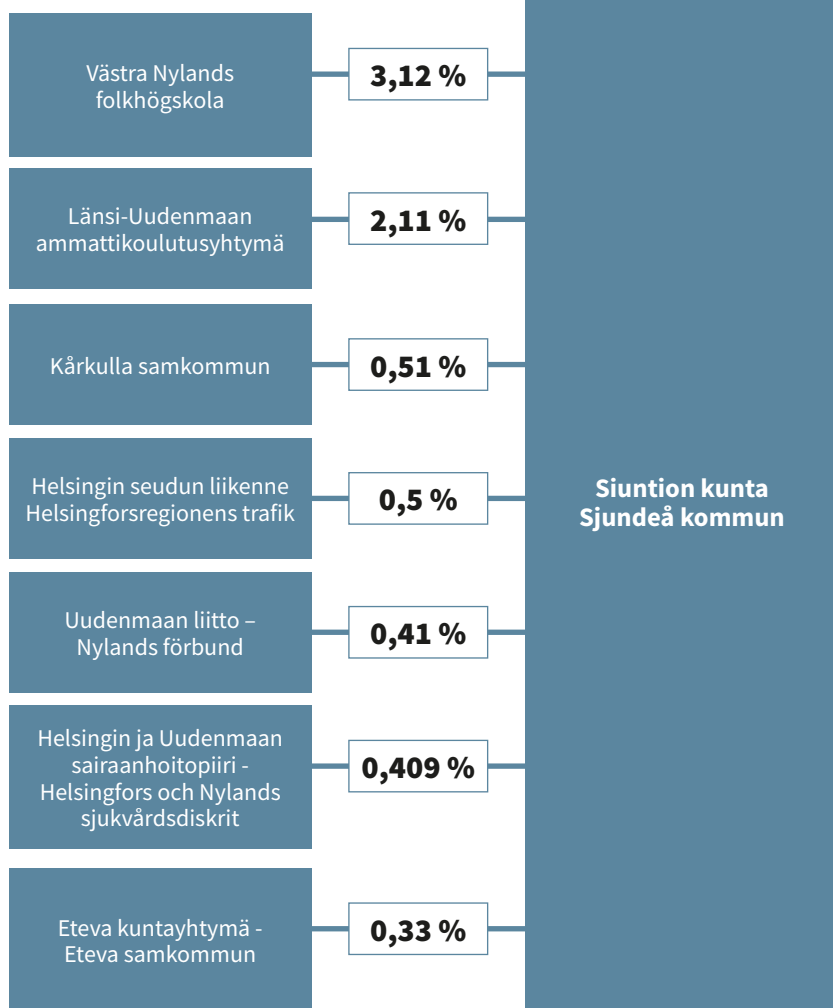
Västra Nylands folkhögskola

3,12 %

Länsi-Uudenmaan ammattikoulutusyhtymä

2,11 %

Kårkulla samkommun

0,51 %

Helsingin seudun liikenne Helsingforsregionens trafik

0,5 %

Uudenmaan liitto – Nylands förbund

0,41 %

Helsingin ja Uudenmaan sairaanhoitopiiri - Helsingfors och Nylands sjukvårdsdiskrit

0,409 %

Eteva kuntayhtymä - Eteva samkommun

0,33 %

Siuntion kunta
Sjundeå kommun